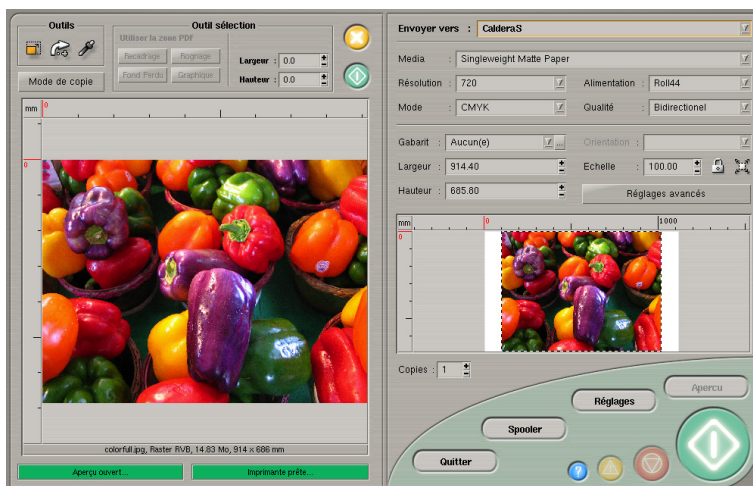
Outils

Outil sélection

Utiliser la zone PDF

Recadrage

Rognage

Fond Perdu

Graphique

Largeur : 0.0

Hauteur : 0.0

Mode de copie

mm 0

0

colorfull.jpg, Raster RVB, 14.83 Mo, 914 x 686 mm

Aperçu ouvert...

Imprimante prête...

Envoyer vers : CalderaS

Media : Singleweight Matte Paper

Résolution : 720

Alimentation : Roll44

Mode : CMYK

Qualité : Bidirectionel

Gabarit : Aucun(e)

Orientation :

Largeur : 914.40

Echelle : 100.00 %

Hauteur : 685.80

Réglages avancés

mm 0 1000

0

Copies : 1

Apercu

Réglages

Spooler

Quitter